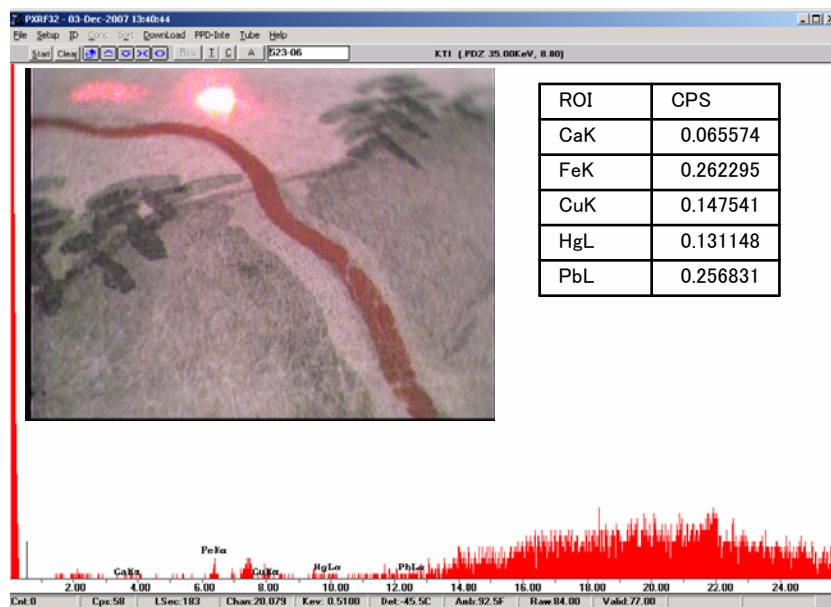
PXRF32 - 03-Dec-2007 13:40:44

File Setup ID Conc Sort Download PPD-Inte Tube Help

Start Clear I C A 523-06

KTI (.PDZ 35.00KeV, 8.80)

| ROI | CPS |
|---|---|
| CaK | 0.065574 |
| FeK | 0.262295 |
| CuK | 0.147541 |
| HgL | 0.131148 |
| PbL | 0.256831 |

FeKα
CaKα
CuKα
HgLα
PbLα

2.00 4.00 6.00 8.00 10.00 12.00 14.00 16.00 18.00 20.00 22.00 24.00

Cnt:0 Cps:58 LSec:183 Chan:20.079 Kev: 0.5100 Det:-45.5C Amb:92.5F Raw 84.00 Valid:77.00